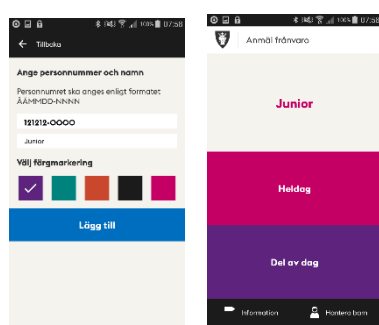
100% 07:58

Tillbaka

Ange personnummer och namn

Personnumret ska anges enligt formatet ÅÅMMDD-NNNN

121212-0000

Junior

Välj färgmarkering

Lägg till

100% 07:58

Anmäl frånvaro

Junior

Heldag

Del av dag

Information

Hantera barn